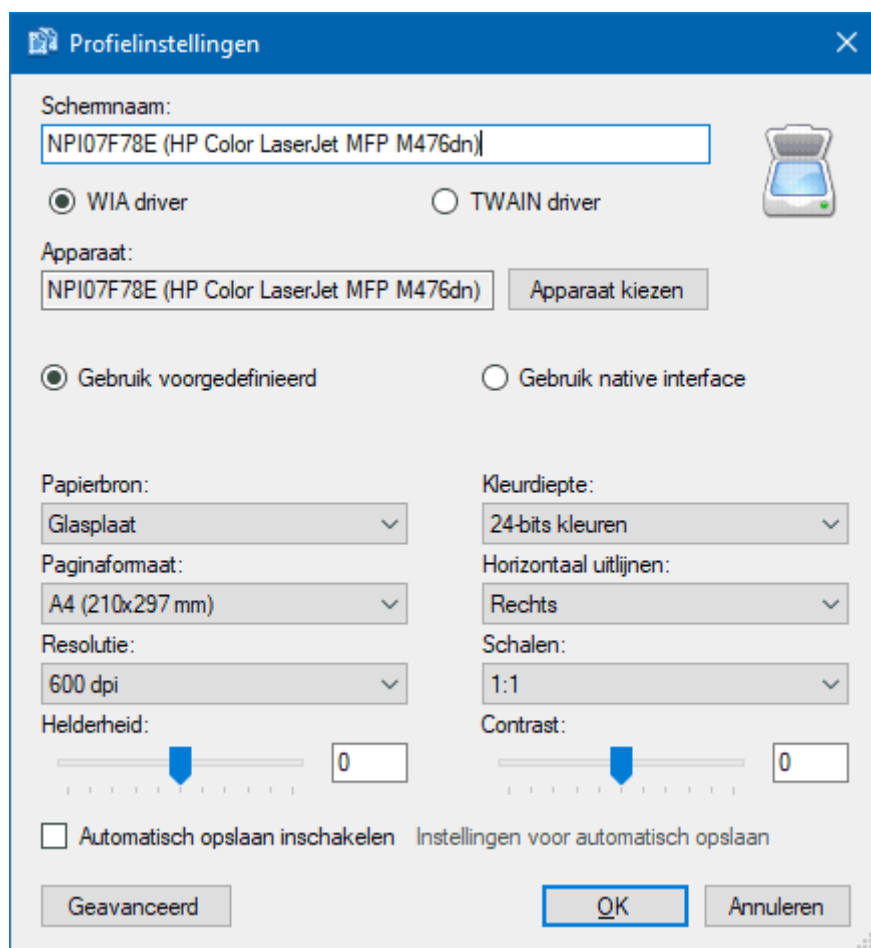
Profielinstellingen

Schermnaam:
NPI07F78E (HP Color LaserJet MFP M476dn)

WIA driver
TWAIN driver

Apparaat:
NPI07F78E (HP Color LaserJet MFP M476dn)
Apparaat kiezen

Gebruik voorgedefinieerd
Gebruik native interface

Papierbron:
Glasplaat
Paginaformaat:
A4 (210x297 mm)
Resolutie:
600 dpi
Helderheid:
0

Kleurdiepte:
24-bits kleuren
Horizontaal uitlijnen:
Rechts
Schalen:
1:1
Contrast:
0

Automatisch opslaan inschakelen
Instellingen voor automatisch opslaan

Geavanceerd
OK
Annuleren